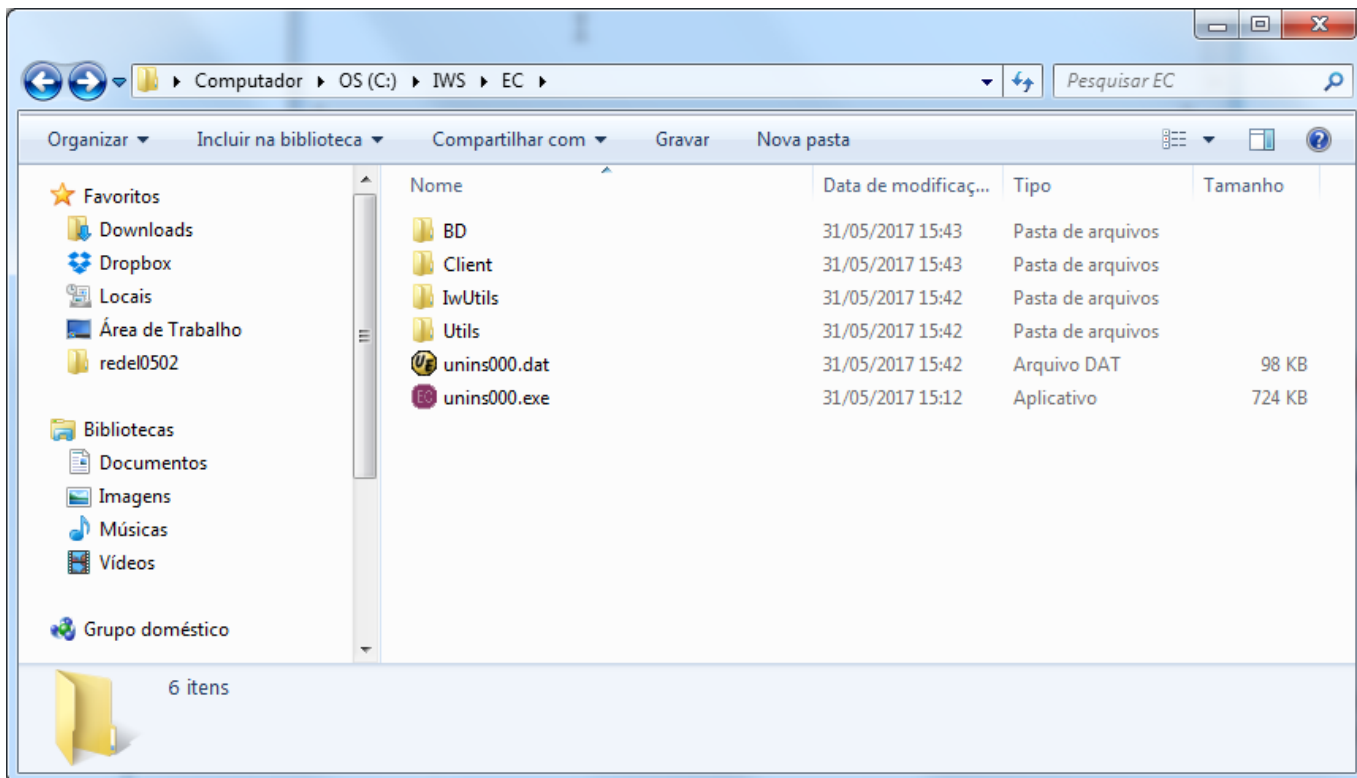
Computador ▸ OS (C:) ▸ IWS ▸ EC ▸

Pesquisar EC

Organizar ▾ Incluir na biblioteca ▾ Compartilhar com ▾ Gravar Nova pasta

Favoritos
Downloads
Dropbox
Locais
Área de Trabalho
redel0502

Bibliotecas
Documentos
Imagens
Músicas
Vídeos

Grupo doméstico

| Nome | Data de modificaç... | Tipo | Tamanho |
|---|---|---|---|
| BD | 31/05/2017 15:43 | Pasta de arquivos | |
| Client | 31/05/2017 15:43 | Pasta de arquivos | |
| IwUtils | 31/05/2017 15:42 | Pasta de arquivos | |
| Utils | 31/05/2017 15:42 | Pasta de arquivos | |
| unins000.dat | 31/05/2017 15:42 | Arquivo DAT | 98 KB |
| unins000.exe | 31/05/2017 15:12 | Aplicativo | 724 KB |

6 itens